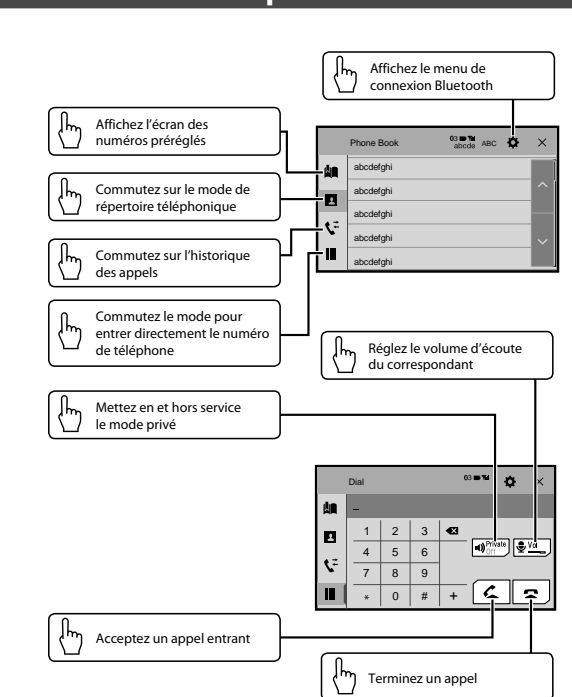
Affichez le menu de connexion Bluetooth

Affichez l'écran des numéros préréglés

Commutez sur le mode de répertoire téléphonique

Commutez sur l'historique des appels

Commutez le mode pour entrer directement le numéro de téléphone

Phone Book

03

abcde

ABC

abcdefghi

abcdefghi

abcdefghi

abcdefghi

abcdefghi

Réglez le volume d'écoute du correspondant

Mettez en et hors service le mode privé

Dial

03

–

| 1 | 2 | 3 |
|---|---|---|
| 4 | 5 | 6 |
| 7 | 8 | 9 |
| * | 0 | # |

+

Private Off

Vol

Acceptez un appel entrant

Terminez un appel